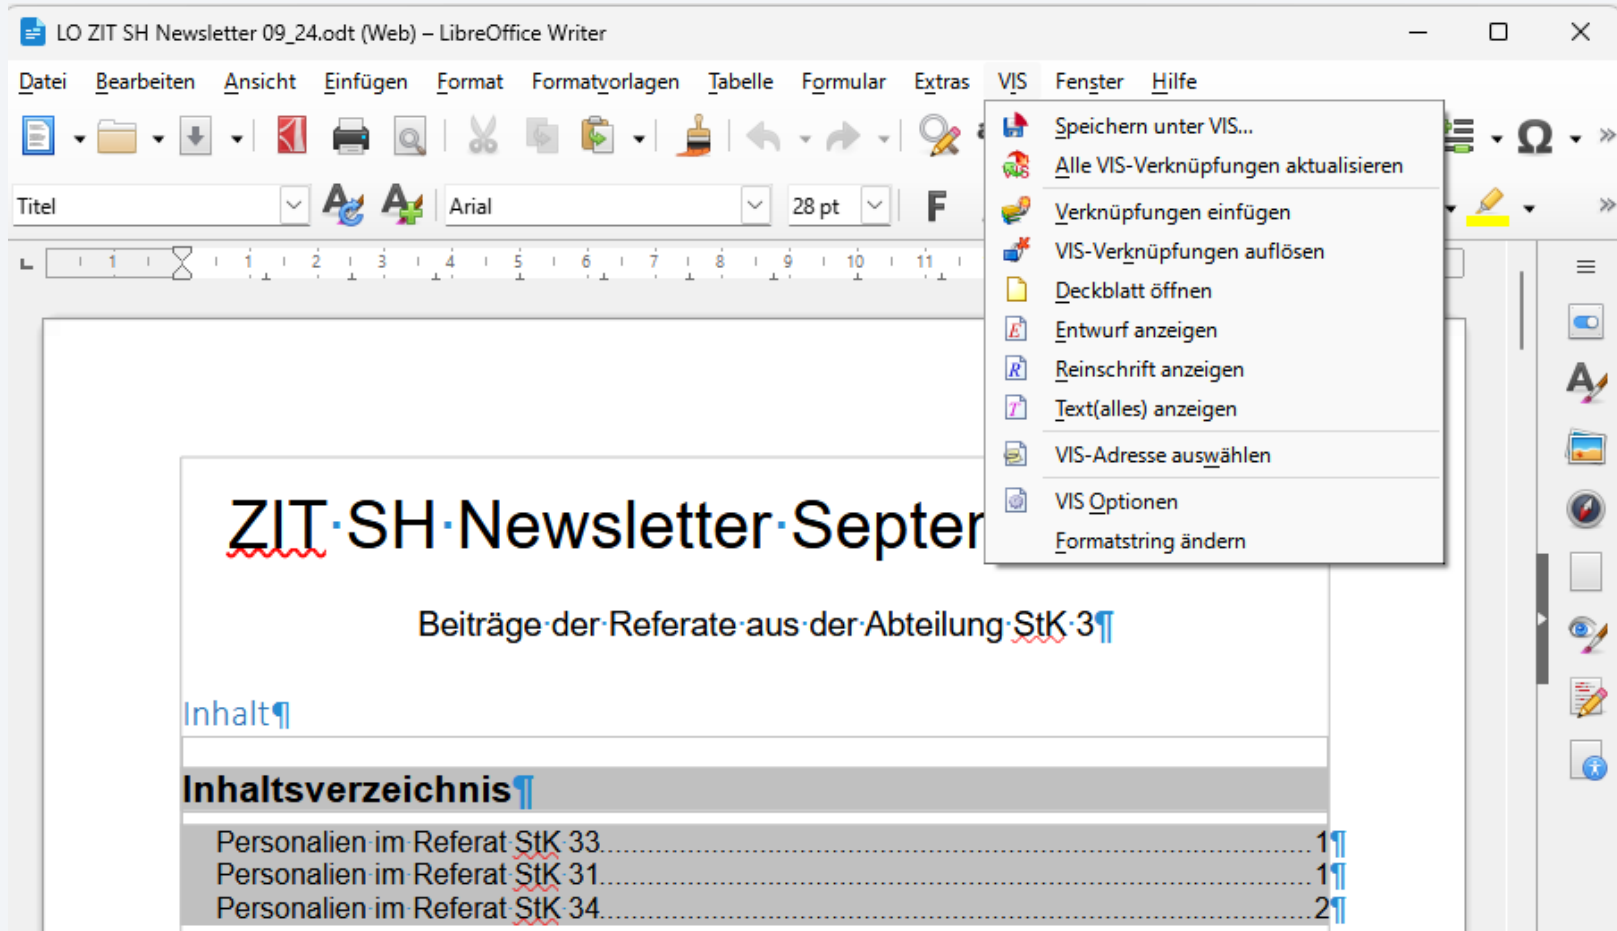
LO ZIT SH Newsletter 09_24.odt (Web) – LibreOffice Writer

Datei Bearbeiten Ansicht Einfügen Format Formatvorlagen Tabelle Formular Extras VIS Fenster Hilfe

Titel

Arial

28 pt

F

Speichern unter VIS...
Alle VIS-Verknüpfungen aktualisieren
Verknüpfungen einfügen
VIS-Verknüpfungen auflösen
Deckblatt öffnen
Entwurf anzeigen
Reinschrift anzeigen
Text(alles) anzeigen
VIS-Adresse auswählen
VIS Optionen
Formatstring ändern

1 1 2 3 4 5 6 7 8 9 10 11

ZIT·SH·Newsletter·Septer

Beiträge·der·Referate·aus·der·Abteilung·StK·3¶

Inhalt¶

Inhaltsverzeichnis¶

Personalien·im·Referat·StK·33......................................................1¶
Personalien·im·Referat·StK·31......................................................1¶
Personalien·im·Referat·StK·34......................................................2¶